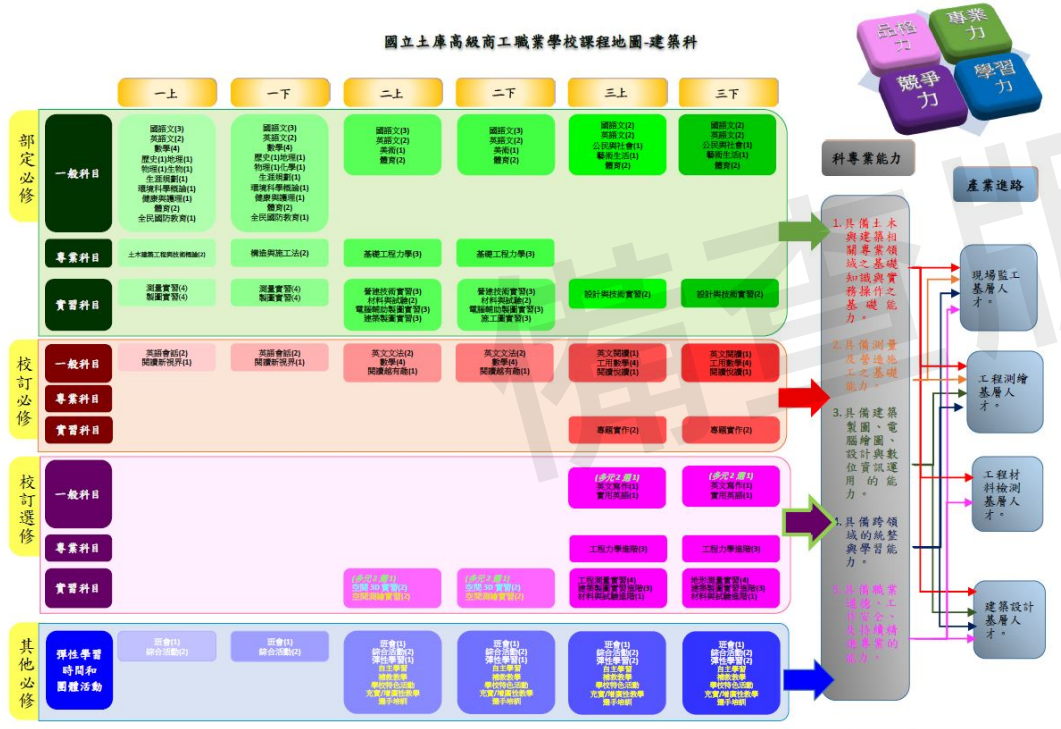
國立土庫高級商工職業學校課程地圖-建築科

品格力 專業力 競爭力 學習力

一上 一下 二上 二下 三上 三下

部定必修

一般科目
國語文(3) 英語文(2) 數學(4) 歷史(1)地理(1) 物理(1)生物(1) 生涯規劃(1) 環境科學概論(1) 健康與護理(1) 體育(2) 全民國防教育(1)
國語文(3) 英語文(2) 數學(4) 歷史(1)地理(1) 物理(1)化學(1) 生涯規劃(1) 環境科學概論(1) 健康與護理(1) 體育(2) 全民國防教育(1)
國語文(3) 英語文(2) 美術(1) 體育(2)
國語文(3) 英語文(2) 美術(1) 體育(2)
國語文(2) 英語文(2) 公民與社會(1) 藝術生活(1) 體育(2)
國語文(2) 英語文(2) 公民與社會(1) 藝術生活(1) 體育(2)

專業科目
土木建築工程與技術概論(2)
構造與施工法(2)
基礎工程力學(3)
基礎工程力學(3)

實習科目
測量實習(4) 製圖實習(4)
測量實習(4) 製圖實習(4)
營建技術實習(3) 材料與試驗(2) 電腦輔助製圖實習(3) 建築製圖實習(3)
營建技術實習(3) 材料與試驗(2) 電腦輔助製圖實習(3) 施工圖實習(3)
設計與技術實習(2)
設計與技術實習(2)

校訂必修

一般科目
英語會話(2) 閱讀新視界(1)
英語會話(2) 閱讀新視界(1)
英文文法(2) 數學(4) 閱讀越有趣(1)
英文文法(2) 數學(4) 閱讀越有趣(1)
英文閱讀(1) 工用數學(4) 閱讀悅讀(1)
英文閱讀(1) 工用數學(4) 閱讀悅讀(1)

專業科目

實習科目
專題實作(2)
專題實作(2)

校訂選修

一般科目
(多元2選1) 英文寫作(1) 實用英語(1)
(多元2選1) 英文寫作(1) 實用英語(1)

專業科目
工程力學應用(3)
工程力學應用(3)

實習科目
(多元2選1) 空間3D實習(2) 空間閱讀實習(2)
(多元2選1) 空間3D實習(2) 空間閱讀實習(2)
工程測量實習(4) 建築製圖實習應用(3) 材料與試驗應用(1)
地形測量實習(4) 建築製圖實習應用(3) 材料與試驗應用(1)

其他必修

彈性學習時間和團體活動
班會(1) 綜合活動(2)
班會(1) 綜合活動(2)
班會(1) 綜合活動(2) 彈性學習(2) 自主學習 補救教學 學校特色活動 充實/增廣性教學 選手培訓
班會(1) 綜合活動(2) 彈性學習(2) 自主學習 補救教學 學校特色活動 充實/增廣性教學 選手培訓
班會(1) 綜合活動(2) 彈性學習(2) 自主學習 補救教學 學校特色活動 充實/增廣性教學 選手培訓
班會(1) 綜合活動(2) 彈性學習(2) 自主學習 補救教學 學校特色活動 充實/增廣性教學 選手培訓

科專業能力
1.具備土木與建築相關專業領域之基礎知識與實務操作之基礎能力。
2.具備測量及營造施工之基礎能力。
3.具備建築製圖、電腦繪圖、數位設計與運用資訊能力。
4.具備跨領域的統整與學習能力。
5.具備職業道德、工作安全、合作精神與專業的能力。

產業進路
現場監工基層人才。
工程測繪基層人才。
工程材料檢測基層人才。
建築設計基層人才。